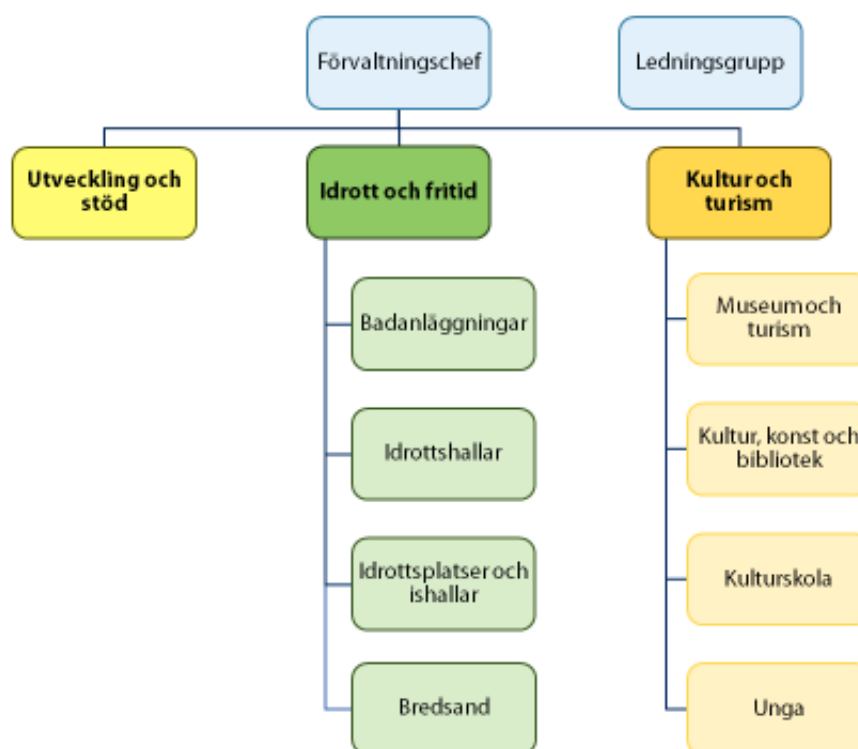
Förvaltningschef

Ledningsgrupp

Utveckling och stöd

Idrott och fritid

Kultur och turism

Badanläggningar

Idrottshallar

Idrottsplatser och ishallar

Bredsand

Museum och turism

Kultur, konst och bibliotek

Kulturskola

Unga